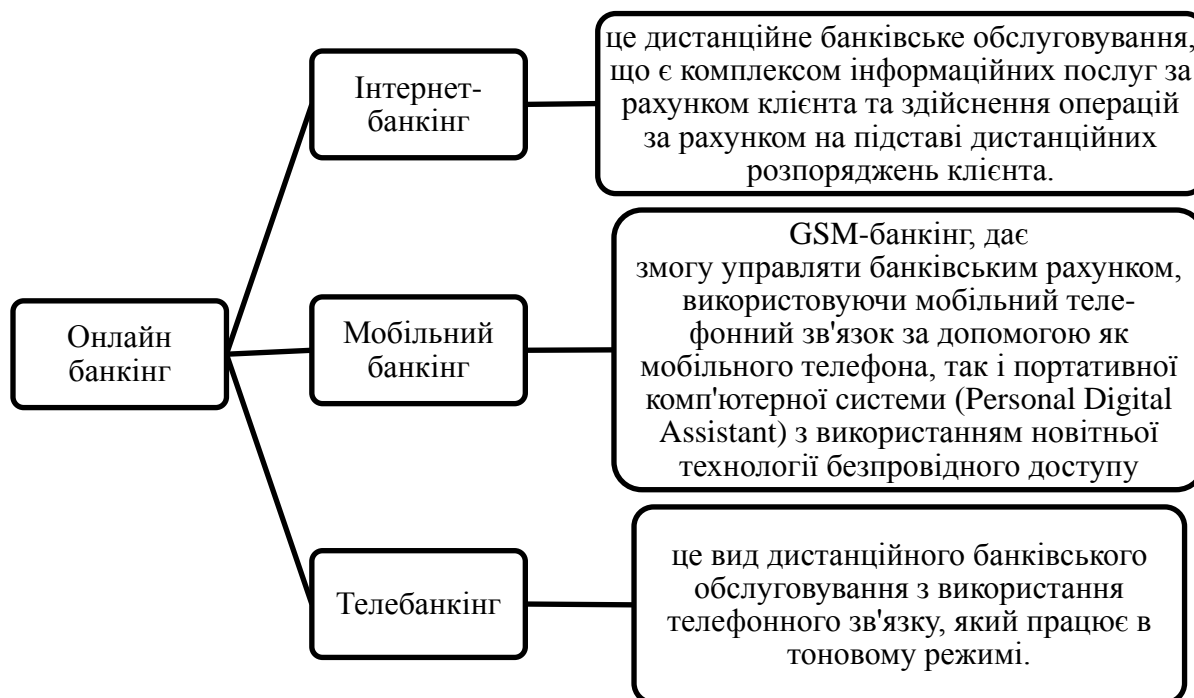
Онлайн банкінг

Інтернет-банкінг

це дистанційне банківське обслуговування, що є комплексом інформаційних послуг за рахунком клієнта та здійснення операцій за рахунком на підставі дистанційних розпоряджень клієнта.

Мобільний банкінг

GSM-банкінг, дає змогу управляти банківським рахунком, використовуючи мобільний телефонний зв'язок за допомогою як мобільного телефона, так і портативної комп'ютерної системи (Personal Digital Assistant) з використанням новітньої технології безпровідного доступу

Телебанкінг

це вид дистанційного банківського обслуговування з використання телефонного зв'язку, який працює в тоновому режимі.